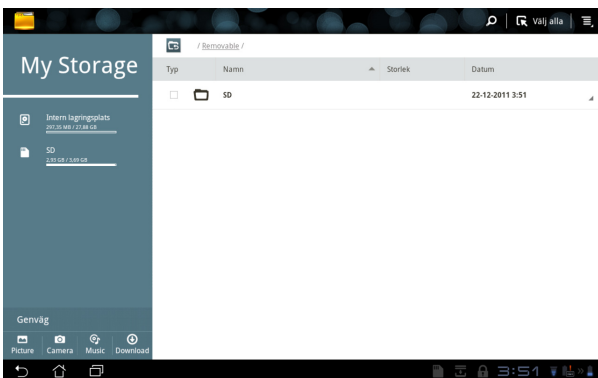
Välj alla

My Storage

/ Removable /

| Typ | Namn | Storlek | Datum |
|---|---|---|---|
| | SD | | 22-12-2011 3:51 |

Intern lagringsplats
297,35 MB / 27,88 GB

SD
2,93 GB / 3,69 GB

Genväg

Picture Camera Music Download

3:51